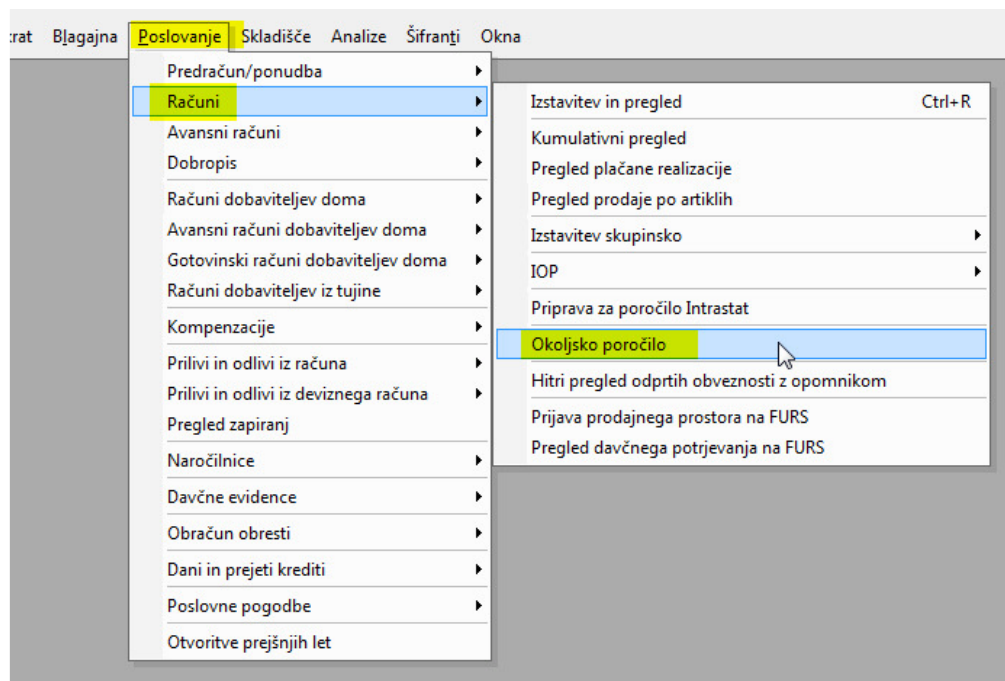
rat Blagajna Poslovanje Skladišče Analize Šifranti Okna

Predračun/ponudba
Računi
Avansni računi
Dobropis
Računi dobaviteljev doma
Avansni računi dobaviteljev doma
Gotovinski računi dobaviteljev doma
Računi dobaviteljev iz tujine
Kompenzacije
Prilivi in odlivi iz računa
Prilivi in odlivi iz deviznega računa
Pregled zapiranj
Naročilnice
Davčne evidence
Obračun obresti
Dani in prejeti krediti
Poslovne pogodbe
Otvoritve prejšnjih let

Izstavitev in pregled Ctrl+R
Kumulativni pregled
Pregled plačane realizacije
Pregled prodaje po artiklih
Izstavitev skupinsko
IOP
Priprava za poročilo Intrastat
Okoljsko poročilo
Hitri pregled odprtih obveznosti z opomnikom
Prijava prodajnega prostora na FURS
Pregled davčnega potrjevanja na FURS